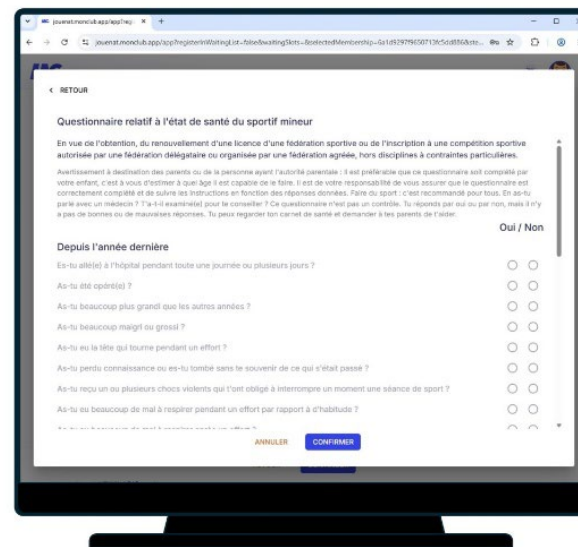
jouenat.monclub.app/app?reg× +

jouenat.monclub.app/app?registerInWaitingList=false&waitingSlots=&selectedMembership=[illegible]

< RETOUR

Questionnaire relatif à l'état de santé du sportif mineur

En vue de l'obtention, du renouvellement d'une licence d'une fédération sportive ou de l'inscription à une compétition sportive autorisée par une fédération délégataire ou organisée par une fédération agréée, hors disciplines à contraintes particulières.

Avertissement à destination des parents ou de la personne ayant l'autorité parentale : il est préférable que ce questionnaire soit complété par votre enfant, c'est à vous d'estimer à quel âge il est capable de le faire. Il est de votre responsabilité de vous assurer que le questionnaire est correctement complété et de suivre les instructions en fonction des réponses données. Faire du sport : c'est recommandé pour tous. En as-tu parlé avec un médecin ? T'a-t-il examiné(e) pour te conseiller ? Ce questionnaire n'est pas un contrôle. Tu réponds par oui ou par non, mais il n'y a pas de bonnes ou de mauvaises réponses. Tu peux regarder ton carnet de santé et demander à tes parents de t'aider.

Oui / Non

Depuis l'année dernière

Es-tu allé(e) à l'hôpital pendant toute une journée ou plusieurs jours ?

As-tu été opéré(e) ?

As-tu beaucoup plus grandi que les autres années ?

As-tu beaucoup maigri ou grossi ?

As-tu eu la tête qui tourne pendant un effort ?

As-tu perdu connaissance ou es-tu tombé sans te souvenir de ce qui s'était passé ?

As-tu reçu un ou plusieurs chocs violents qui t'ont obligé à interrompre un moment une séance de sport ?

As-tu eu beaucoup de mal à respirer pendant un effort par rapport à d'habitude ?

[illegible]

ANNULER CONFIRMER